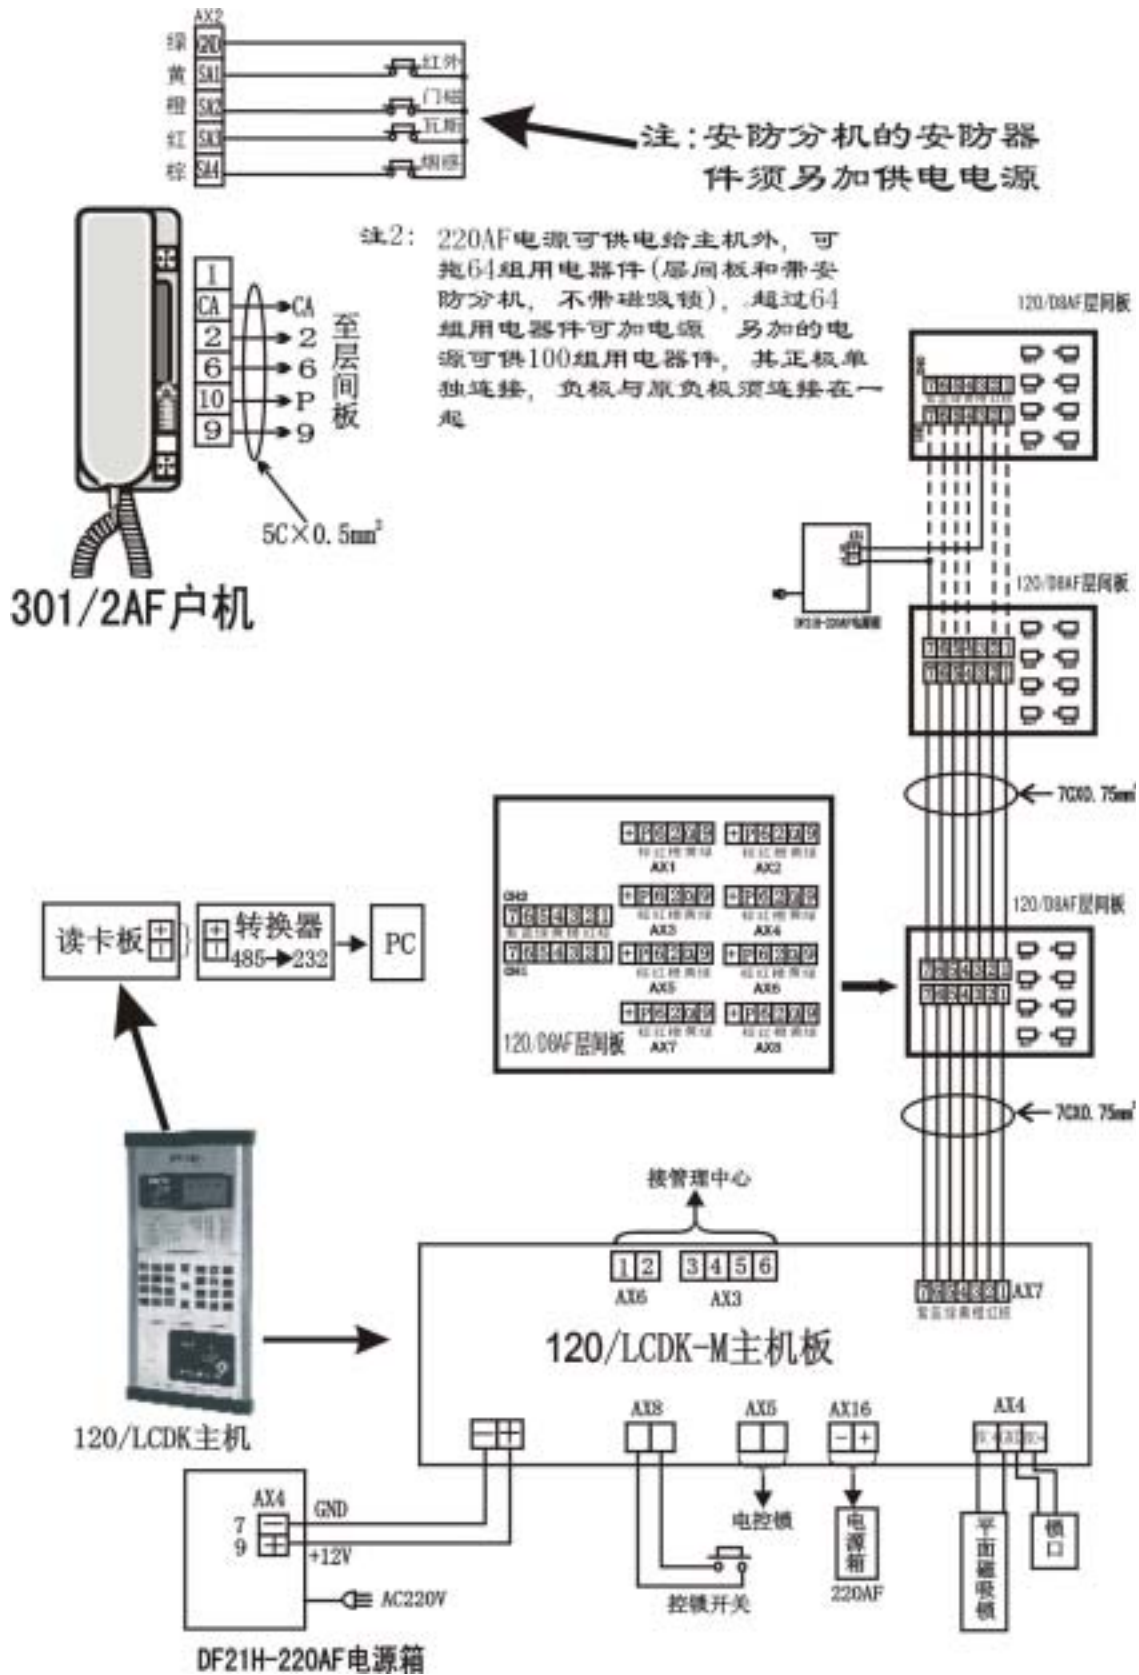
AX2
绿 GND
黄 SA1
橙 SA2
红 SA3
棕 SA4
红外
门磁
瓦斯
烟感

注：安防分机的安防器件须另加供电电源

注2：220AF电源可供电给主机外，可拖64组用电器件(层间板和带安防分机，不带磁吸锁)，超过64组用电器件可加电源 另加的电源可供100组用电器件，其正极单独连接，负极与原负极须连接在一起

1
CA
2
6
10
9
CA
2
6
P
9
至层间板
5C×0.5mm²

301/2AF户机

120/D8AF层间板
DF21H-220AF电源箱
120/D8AF层间板
7C×0.75mm²
120/D8AF层间板
7C×0.75mm²

AX1 AX2 AX3 AX4 AX5 AX6 AX7 AX8
CH2
CH1
120/D8AF层间板

读卡板
转换器
485→232
PC

接管理中心
1 2
AX6
3 4 5 6
AX3
AX7
120/LCDK-M主机板

120/LCDK主机

AX8 AX5 AX16 AX4
电控锁
电源箱
220AF
平面磁吸锁
锁口
控锁开关

AX4
7
9
GND
+12V
AC220V
DF21H-220AF电源箱